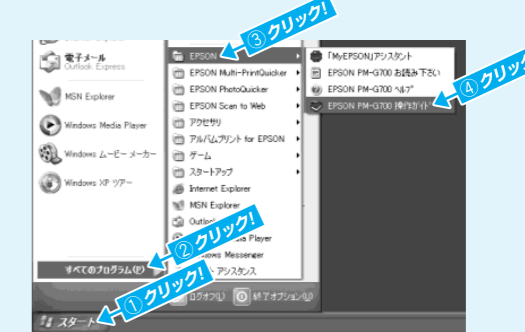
③ クリック!
電子メール
Outlook Express
MSN Explorer
Windows Media Player
Windows ムービー メーカー
Windows XP ツアー
すべてのプログラム(P)
スタート

EPSON
EPSON Multi-PrintQuicker
EPSON PhotoQuicker
EPSON Scan to Web
アクセサリ
アルバムプリント for EPSON
ゲーム
スタートアップ
Internet Explorer
MSN Explorer
Outlo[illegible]
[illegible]a Player
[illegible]ows Messenger
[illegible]アシスタンス

「MyEPSON」アシスタント
EPSON PM-G700 お読み下さい
EPSON PM-G700 ヘルプ
EPSON PM-G700 操作ガイド

④ クリック
② クリック!
① クリック!
ログオフ(L)
終了オプション(U)